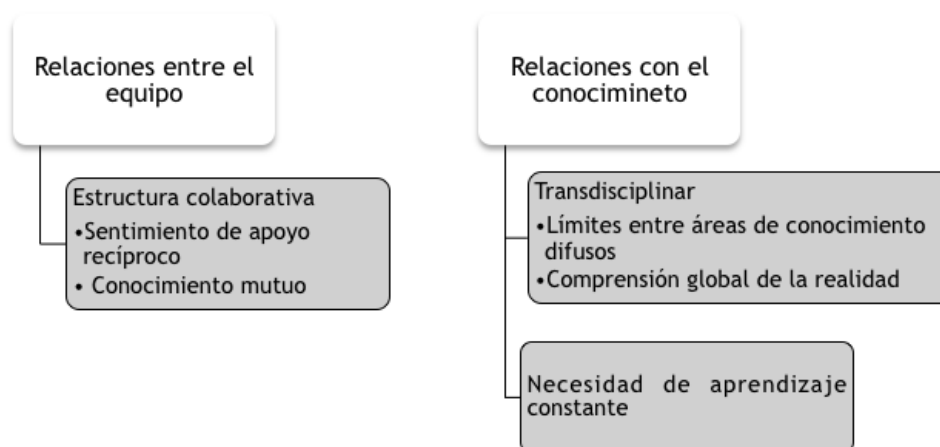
Relaciones entre el equipo

Estructura colaborativa
•Sentimiento de apoyo recíproco
• Conocimiento mutuo

Relaciones con el conocimineto

Transdisciplinar
•Límites entre áreas de conocimiento difusos
•Comprensión global de la realidad

Necesidad de aprendizaje constante